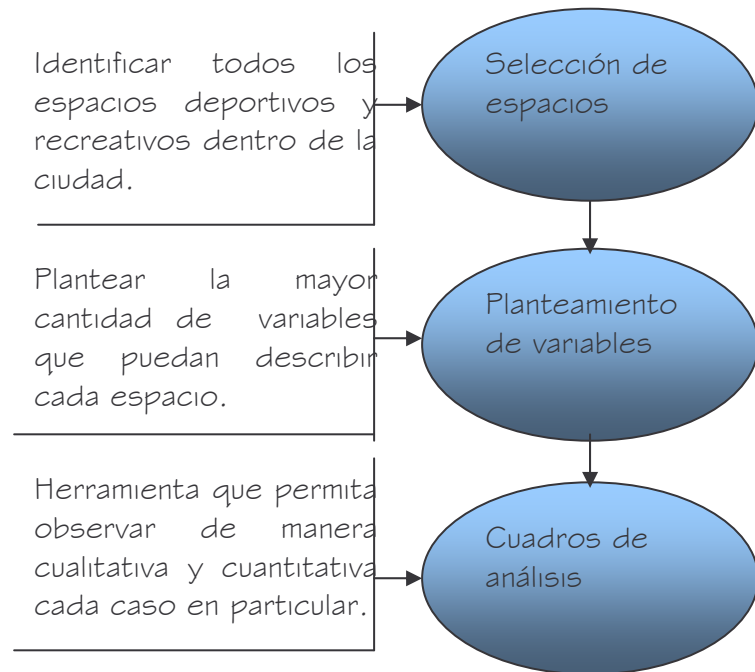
Identificar todos los espacios deportivos y recreativos dentro de la ciudad.

Selección de espacios

Plantear la mayor cantidad de variables que puedan describir cada espacio.

Planteamiento de variables

Herramienta que permita observar de manera cualitativa y cuantitativa cada caso en particular.

Cuadros de análisis